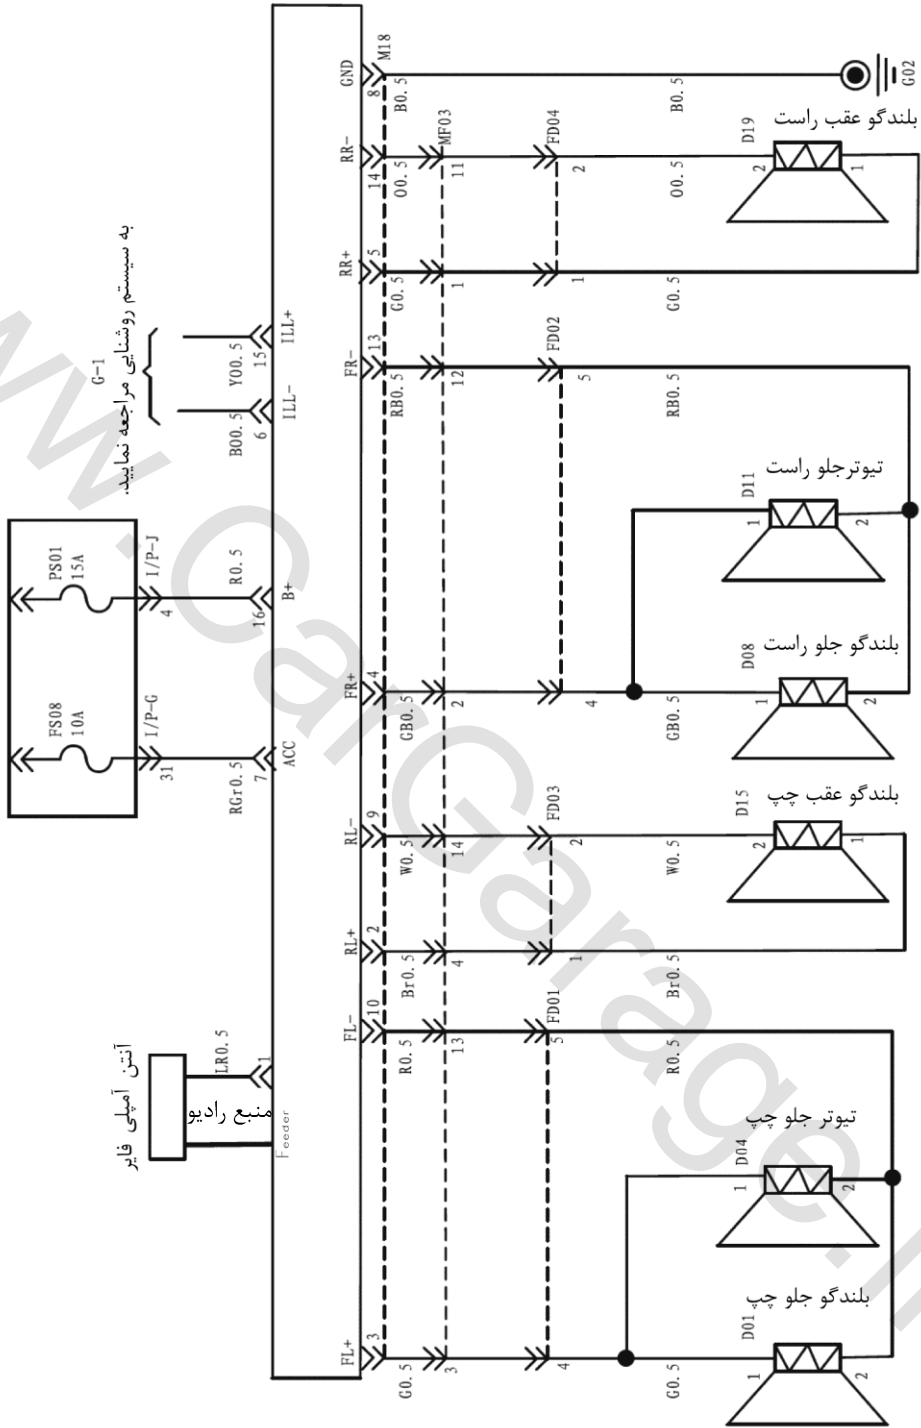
M18
GND
8
B0.5
B0.5
G02
بلندگو عقب راست
D19
RR-
14
O0.5
MF03
11
FD04
2
O0.5
2
1
RR+
5
G0.5
1
1
G0.5
به سیستم روشنایی مراجعه نمایید.
G-1
ILL+
15
YO0.5
ILL-
6
BO0.5
FR-
13
RB0.5
12
FD02
5
RB0.5
تیوترجلو راست
D11
1
2
PS01
15A
I/P-J
4
R0.5
16
B+
بلندگو جلو راست
D08
FR+
4
GB0.5
2
4
GB0.5
1
2
FS08
10A
I/P-G
31
RGr0.5
7
ACC
بلندگو عقب چپ
D15
RL-
9
W0.5
14
FD03
2
W0.5
2
1
RL+
2
Br0.5
4
1
Br0.5
آنتن آمپلی فایر
LR0.5
1
FL-
10
R0.5
13
FD01
5
R0.5
منبع رادیو
Feeder
تیوتر جلو چپ
D04
1
2
بلندگو جلو چپ
D01
FL+
3
G0.5
3
4
G0.5
1
2